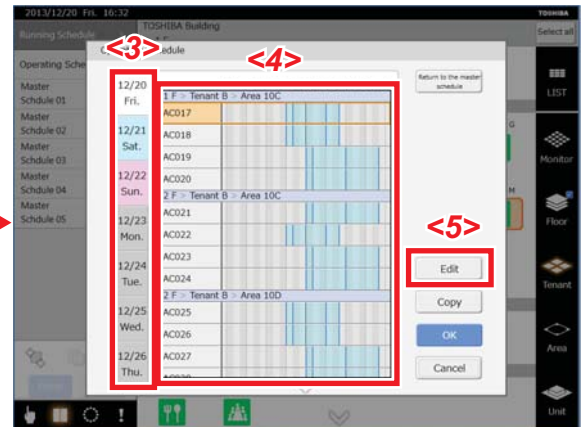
2013/12/20 Fri. 16:32
TOSHIBA Building
TOSHIBA
Select all
Running Schedule
Operating Sche
Master Schdule 01
Master Schdule 02
Master Schdule 03
Master Schdule 04
Master Schdule 05
<3>
<4>
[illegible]edule
Return to the master schedule
12/20 Fri.
12/21 Sat.
12/22 Sun.
12/23 Mon.
12/24 Tue.
12/25 Wed.
12/26 Thu.
1 F > Tenant B > Area 10C
AC017
AC018
AC019
AC020
2 F > Tenant B > Area 10C
AC021
AC022
AC023
AC024
2 F > Tenant B > Area 10D
AC025
AC026
AC027
<5>
Edit
Copy
OK
Cancel
LIST
Monitor
Floor
Tenant
Area
Unit